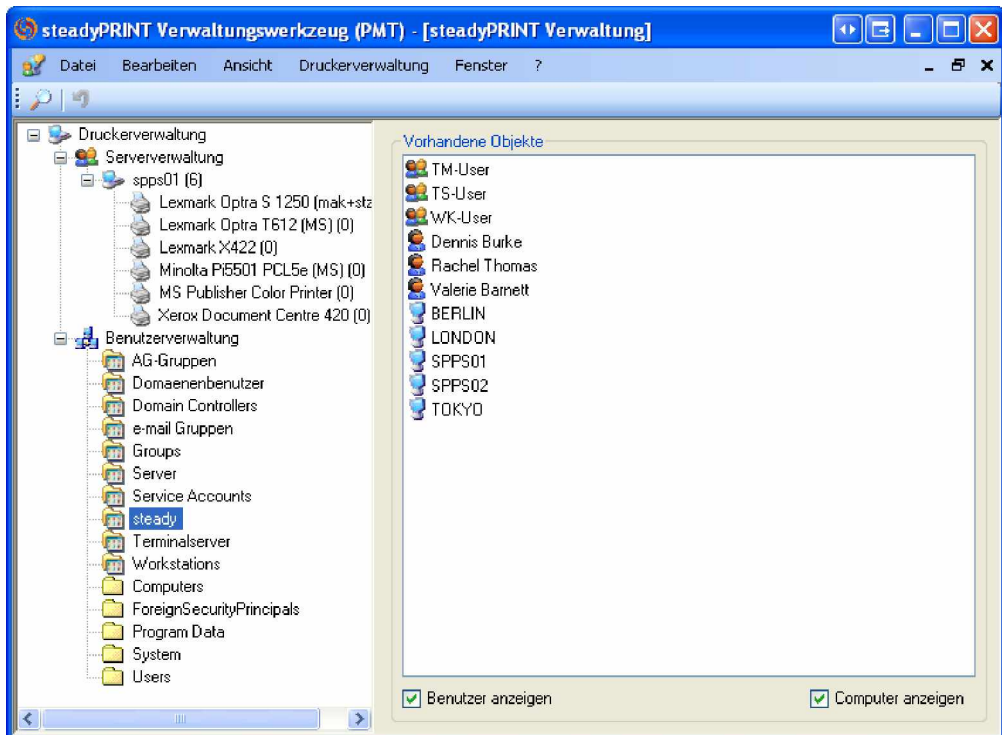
steadyPRINT Verwaltungswerkzeug (PMT) - [steadyPRINT Verwaltung]

Datei Bearbeiten Ansicht Druckerverwaltung Fenster ?

Druckerverwaltung
Serververwaltung
spps01 (6)
Lexmark Optra S 1250 (mak+sta
Lexmark Optra T612 (MS) (0)
Lexmark X422 (0)
Minolta Pi5501 PCL5e (MS) (0)
MS Publisher Color Printer (0)
Xerox Document Centre 420 (0)
Benutzerverwaltung
AG-Gruppen
Domaenenbenutzer
Domain Controllers
e-mail Gruppen
Groups
Server
Service Accounts
steady
Terminalserver
Workstations
Computers
ForeignSecurityPrincipals
Program Data
System
Users

Vorhandene Objekte
TM-User
TS-User
WK-User
Dennis Burke
Rachel Thomas
Valerie Barnett
BERLIN
LONDON
SPPS01
SPPS02
TOKYO

Benutzer anzeigen
Computer anzeigen